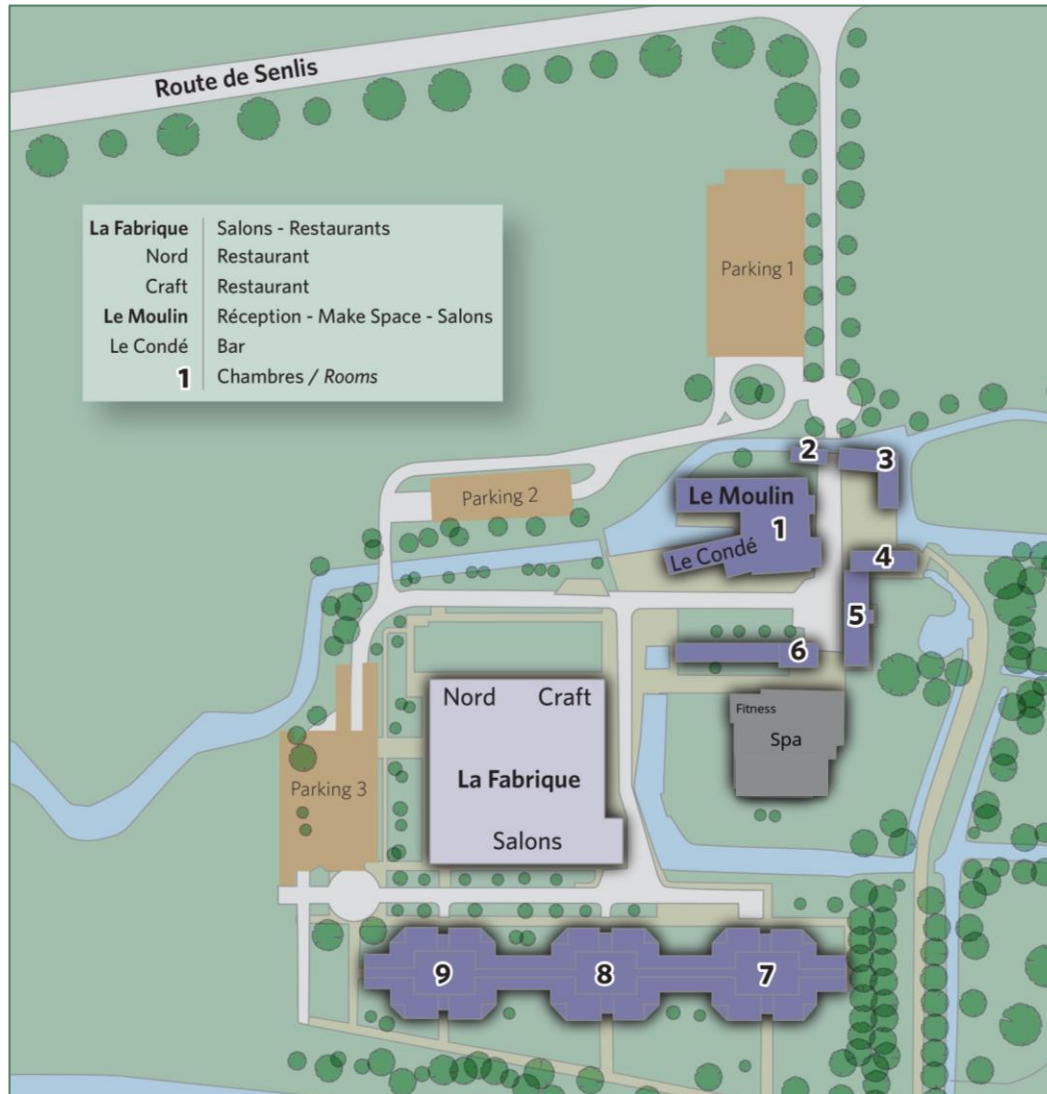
Route de Senlis

| | |
|---|---|
| **La Fabrique** | Salons - Restaurants |
| Nord | Restaurant |
| Craft | Restaurant |
| **Le Moulin** | Réception - Make Space - Salons |
| Le Condé | Bar |
| **1** | Chambres / *Rooms* |

Parking 1

Parking 2

2

3

Le Moulin

1

Le Condé

4

5

6

Fitness

Spa

Nord Craft

La Fabrique

Salons

Parking 3

9

8

7